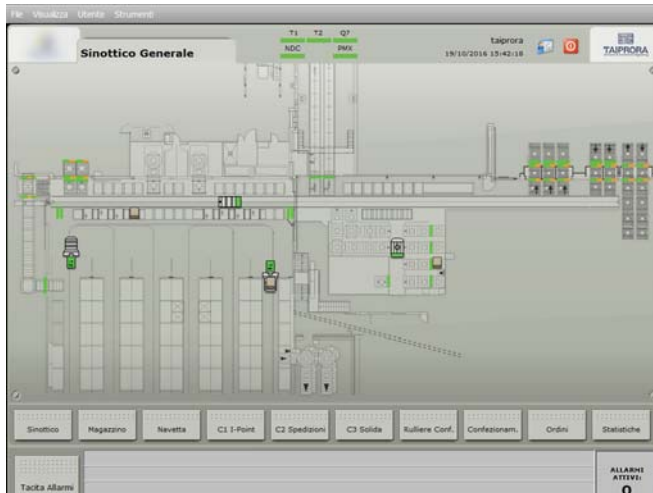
File Visualizza Utente Strumenti

Sinottico Generale

T1 T2 Q7
NDC PMX

taiprora
19/10/2016 15:42:18

TAIPRORA

Sinottico
Magazzino
Navetta
C1 I-Point
C2 Spedizioni
C3 Solida
Rulliere Conf.
Confezionam.
Ordini
Statistiche

Tacita Allarmi

ALLARMI ATTIVI:
0